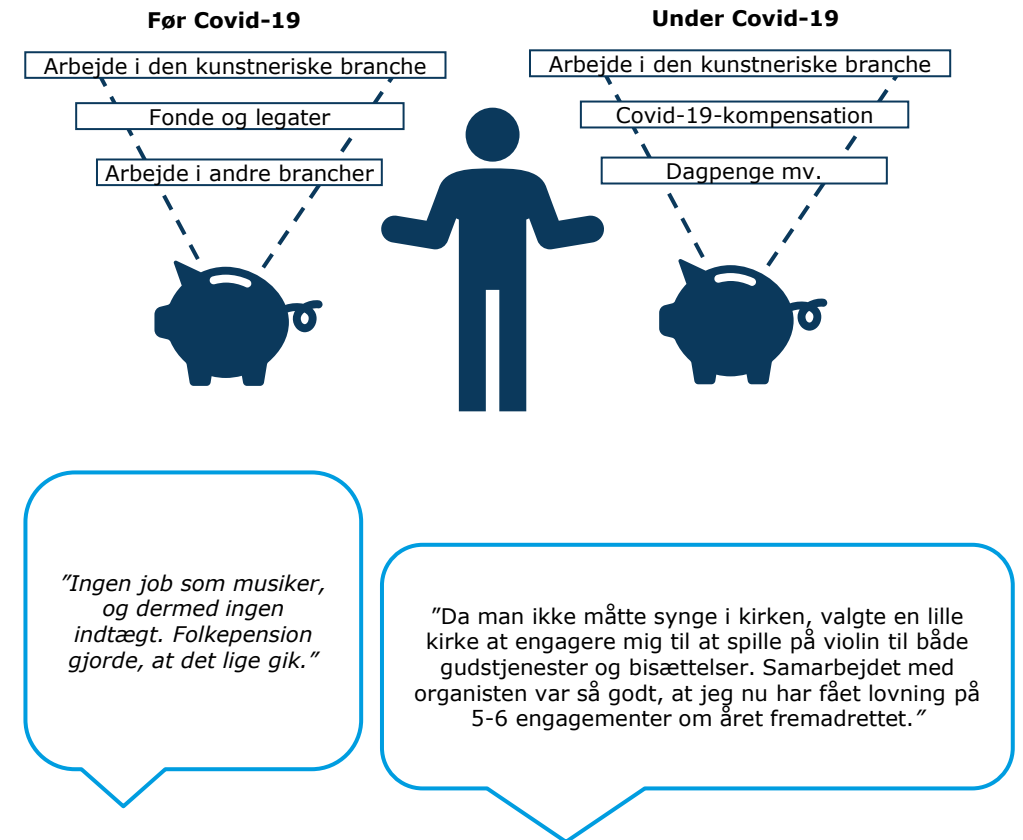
Før Covid-19

Arbejde i den kunstneriske branche

Fonde og legater

Arbejde i andre brancher

Under Covid-19

Arbejde i den kunstneriske branche

Covid-19-kompensation

Dagpenge mv.

”Ingen job som musiker, og dermed ingen indtægt. Folkepension gjorde, at det lige gik.”

”Da man ikke måtte synge i kirken, valgte en lille kirke at engagere mig til at spille på violin til både gudstjenester og bisættelser. Samarbejdet med organisten var så godt, at jeg nu har fået lovning på 5-6 engagementer om året fremadrettet.”